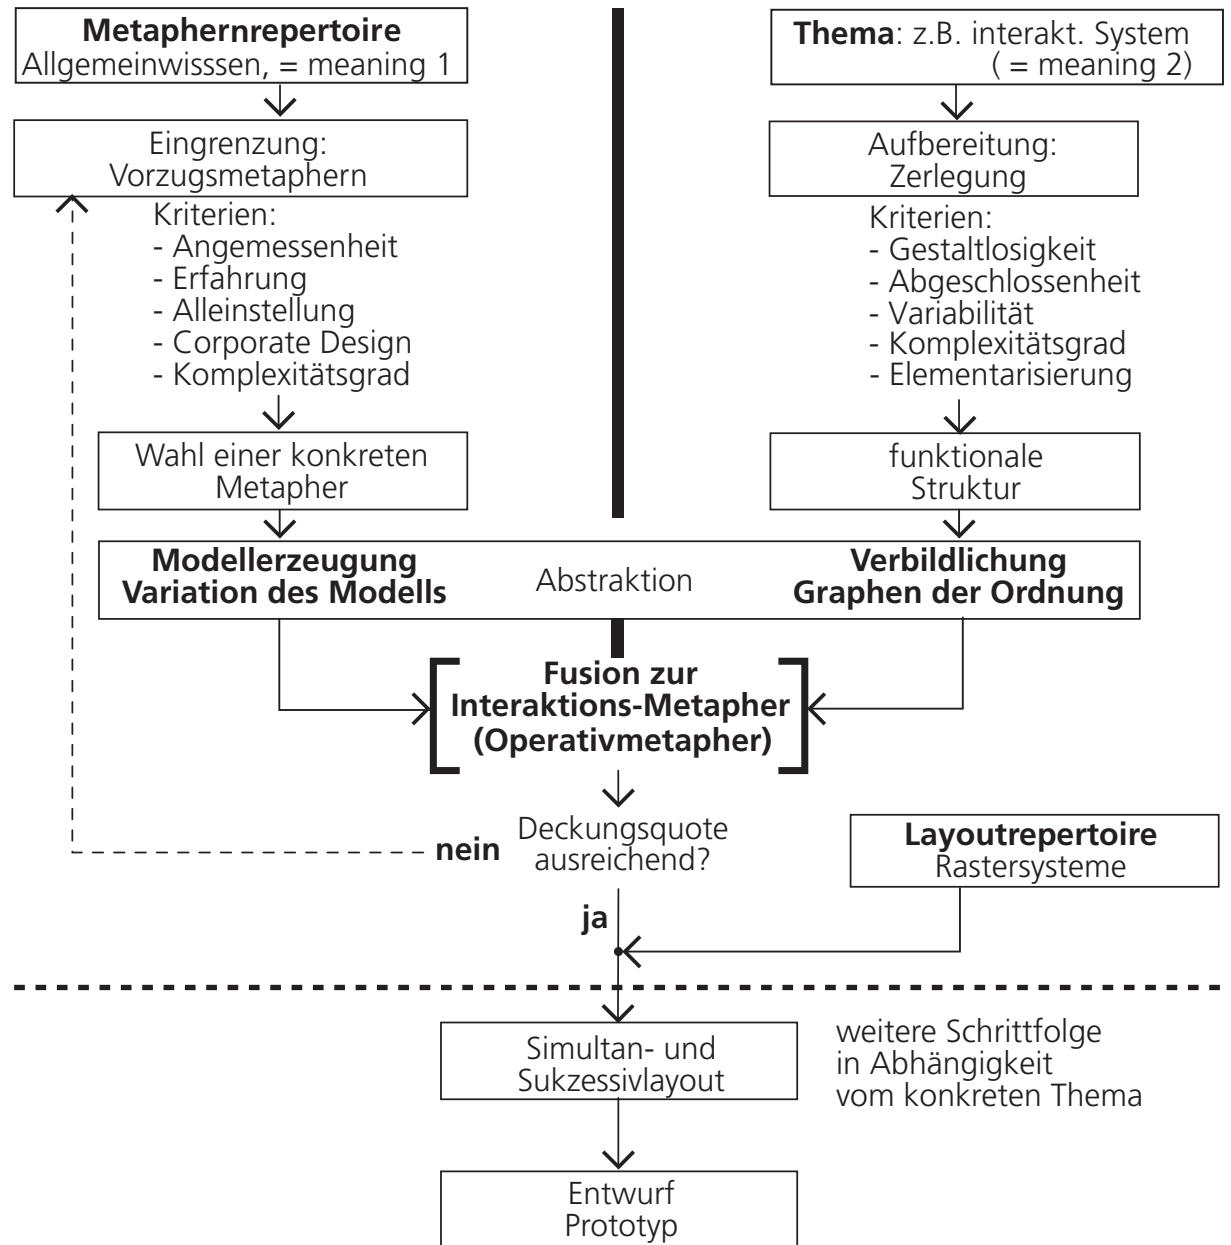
**Metaphernrepertoire**
Allgemeinwisssen, = meaning 1

**Thema**: z.B. interakt. System
( = meaning 2)

Eingrenzung:
Vorzugsmetaphern

Kriterien:
- Angemessenheit
- Erfahrung
- Alleinstellung
- Corporate Design
- Komplexitätsgrad

Wahl einer konkreten Metapher

Aufbereitung:
Zerlegung

Kriterien:
- Gestaltlosigkeit
- Abgeschlossenheit
- Variabilität
- Komplexitätsgrad
- Elementarisierung

funktionale Struktur

**Modellerzeugung**
**Variation des Modells**

Abstraktion

**Verbildlichung**
**Graphen der Ordnung**

**Fusion zur Interaktions-Metapher (Operativmetapher)**

Deckungsquote ausreichend?

**nein**

**Layoutrepertoire**
Rastersysteme

**ja**

Simultan- und Sukzessivlayout

weitere Schrittfolge
in Abhängigkeit
vom konkreten Thema

Entwurf
Prototyp